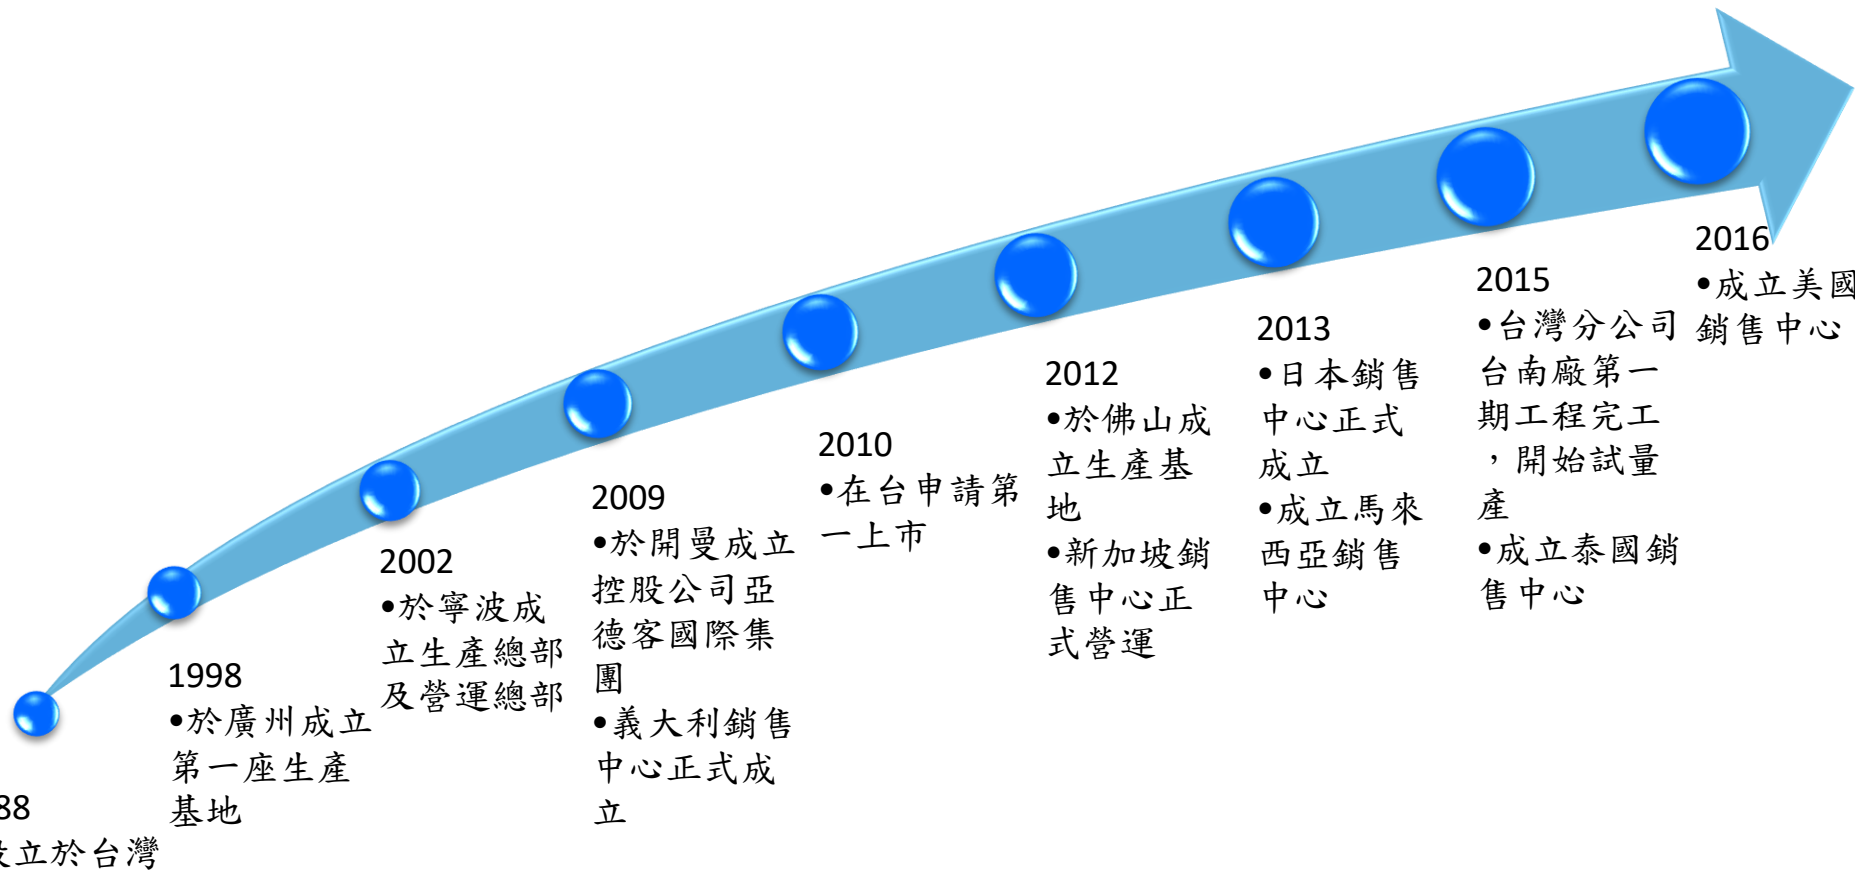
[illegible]88
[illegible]立於台灣

1998
•於廣州成立第一座生產基地

2002
•於寧波成立生產總部及營運總部

2009
•於開曼成立控股公司亞德客國際集團
•義大利銷售中心正式成立

2010
•在台申請第一上市

2012
•於佛山成立生產基地
•新加坡銷售中心正式營運

2013
•日本銷售中心正式成立
•成立馬來西亞銷售中心

2015
•台灣分公司台南廠第一期工程完工，開始試量產
•成立泰國銷售中心

2016
•成立美國銷售中心